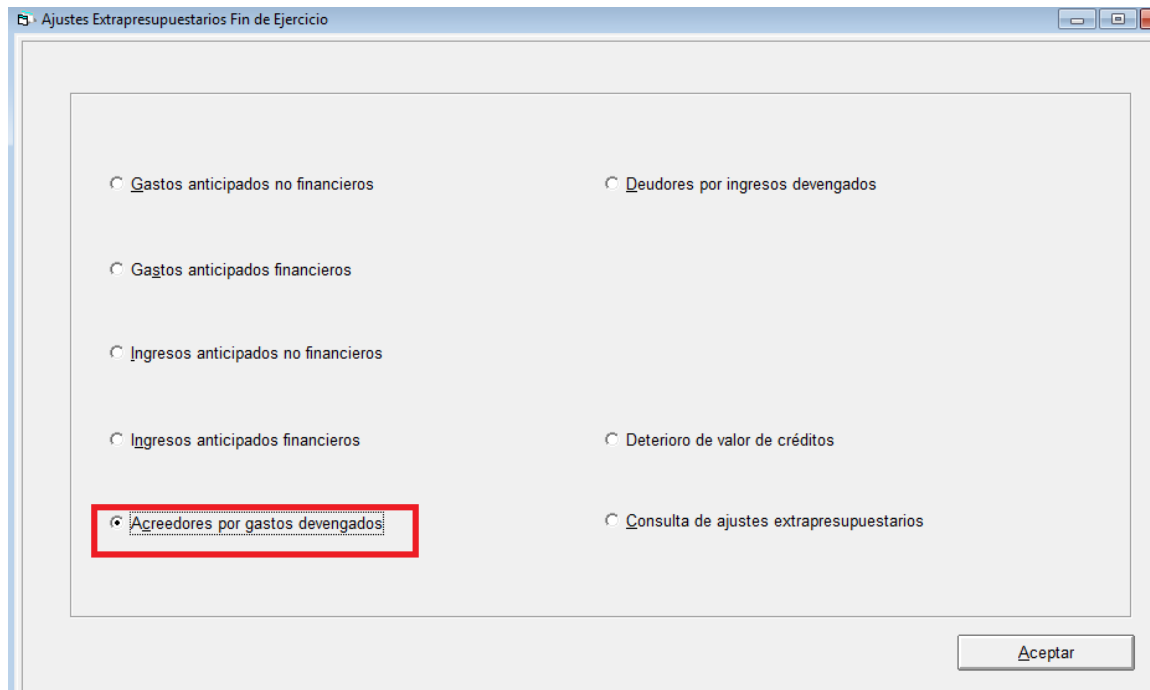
Ajustes Extrapresupuestarios Fin de Ejercicio

Gastos anticipados no financieros

Deudores por ingresos devengados

Gastos anticipados financieros

Ingresos anticipados no financieros

Ingresos anticipados financieros

Deterioro de valor de créditos

Acreedores por gastos devengados

Consulta de ajustes extrapresupuestarios

Aceptar